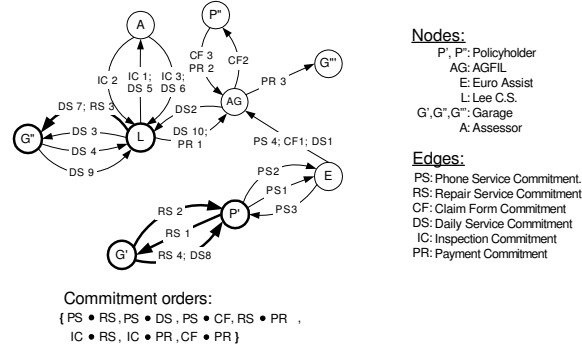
A

P"

G'''

IC 2

IC 1; DS 5

IC 3; DS 6

CF 3 PR 2

CF2

PR 3

AG

DS 7; RS 3

DS2

G"

DS 3

L

DS 10; PR 1

DS 4

PS 4; CF1; DS1

DS 9

PS2

E

PS1

PS3

RS 2

P'

RS 1

G'

RS 4; DS8

Nodes:
P', P": Policyholder
AG: AGFIL
E: Euro Assist
L: Lee C.S.
G',G",G''': Garage
A: Assessor

Edges:
PS: Phone Service Commitment
RS: Repair Service Commitment
CF: Claim Form Commitment
DS: Daily Service Commitment
IC: Inspection Commitment
PR: Payment Commitment

Commitment orders:
{ PS • RS, PS • DS, PS • CF, RS • PR ,
IC • RS, IC • PR, CF • PR }